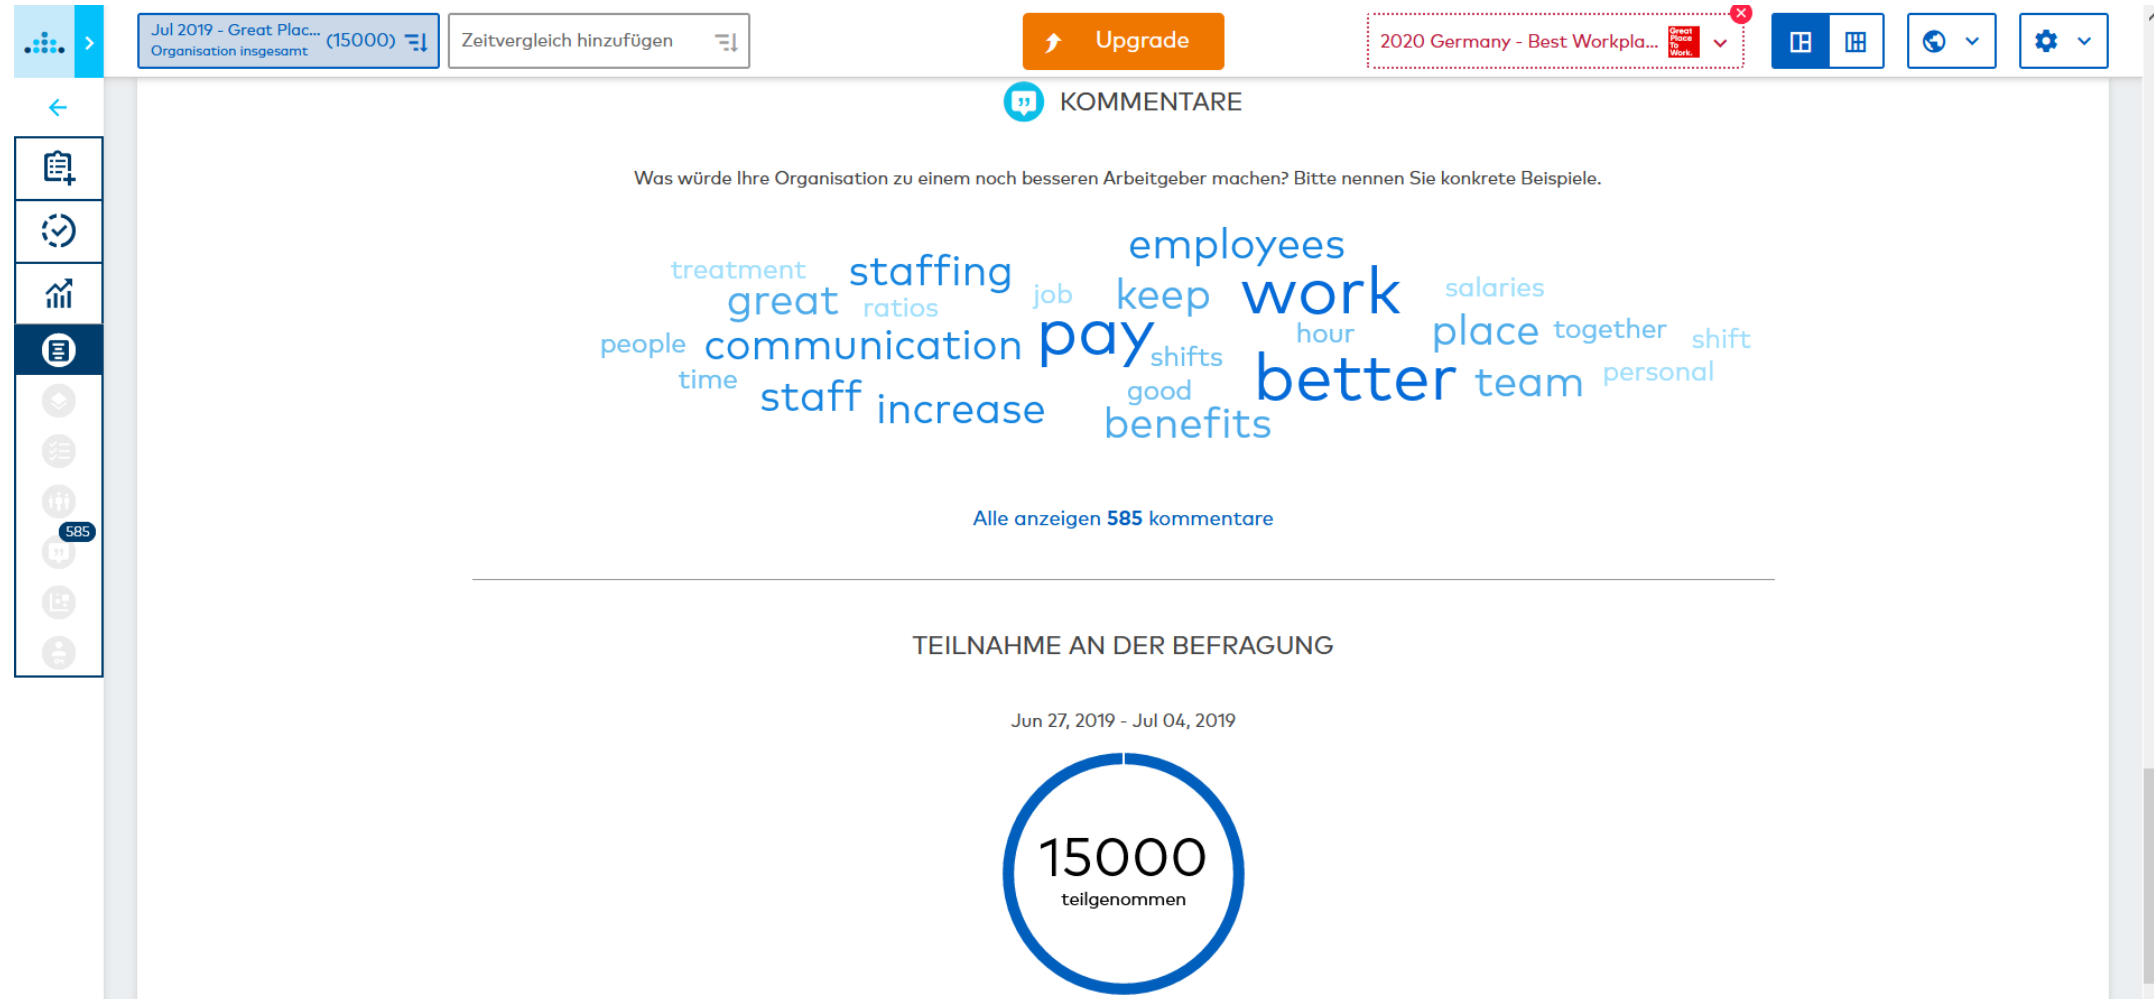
Jul 2019 - Great Plac... (15000)
Organisation insgesamt

Zeitvergleich hinzufügen

Upgrade

2020 Germany - Best Workpla...

Great Place To Work.

585

KOMMENTARE

Was würde Ihre Organisation zu einem noch besseren Arbeitgeber machen? Bitte nennen Sie konkrete Beispiele.

employees
treatment staffing
great ratios job keep work salaries
hour place together shift
people communication pay shifts
time better team personal
staff increase good
benefits

Alle anzeigen 585 kommentare

TEILNAHME AN DER BEFRAGUNG

Jun 27, 2019 - Jul 04, 2019

15000
teilgenommen